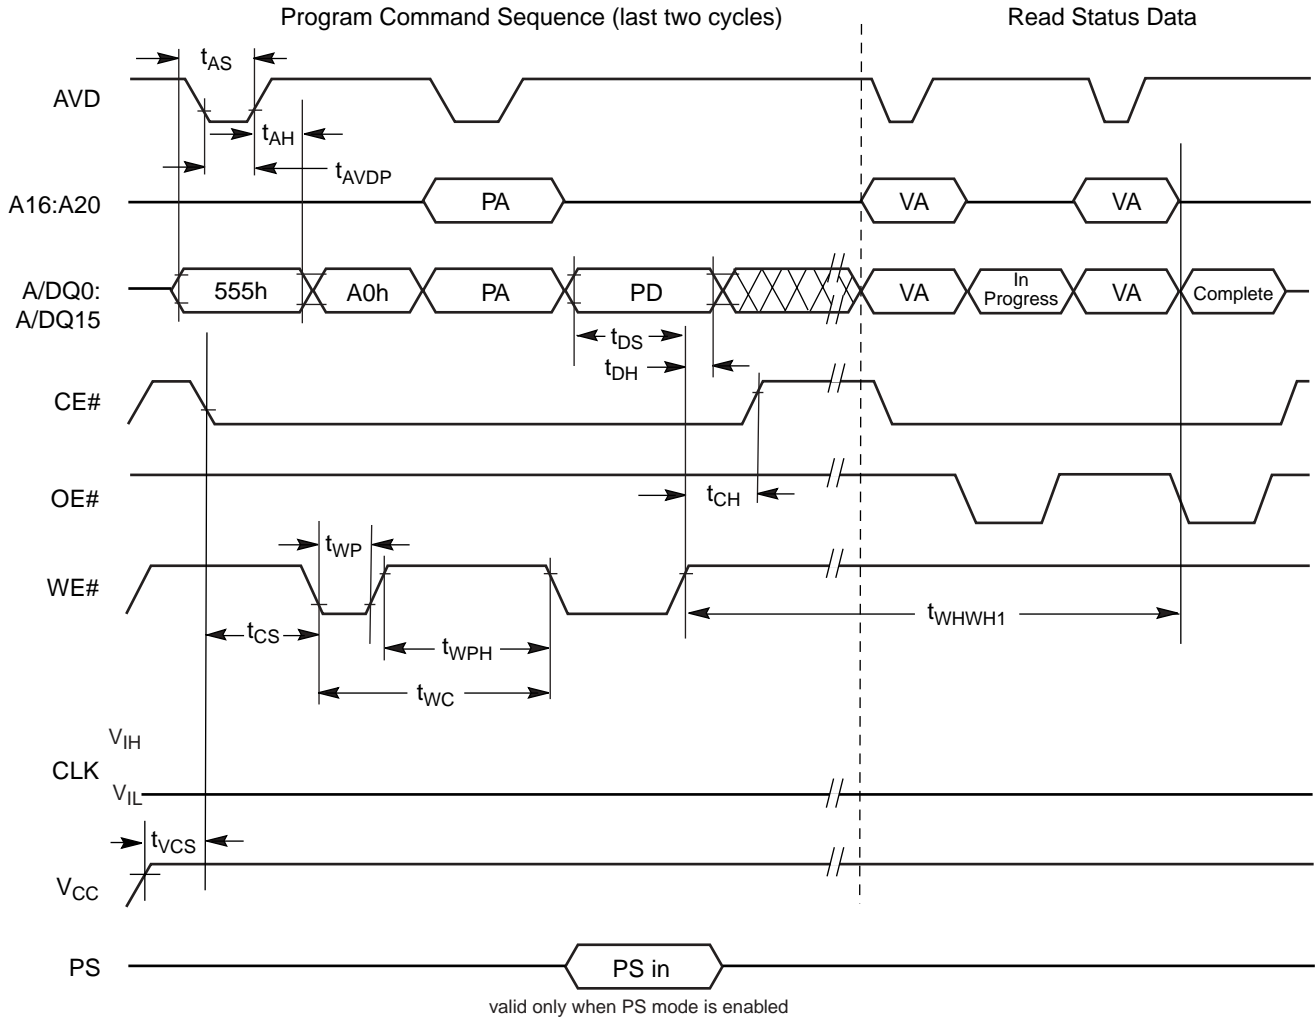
Program Command Sequence (last two cycles)

Read Status Data

AVD

$t_{AS}$

$t_{AH}$

$t_{AVDP}$

A16:A20

PA

VA

VA

A/DQ0: A/DQ15

555h

A0h

PA

PD

VA

In Progress

VA

Complete

$t_{DS}$

$t_{DH}$

CE#

OE#

$t_{CH}$

$t_{WP}$

WE#

$t_{WHWH1}$

$t_{CS}$

$t_{WPH}$

$t_{WC}$

$V_{IH}$

CLK

$V_{IL}$

$t_{VCS}$

$V_{CC}$

PS

PS in

valid only when PS mode is enabled